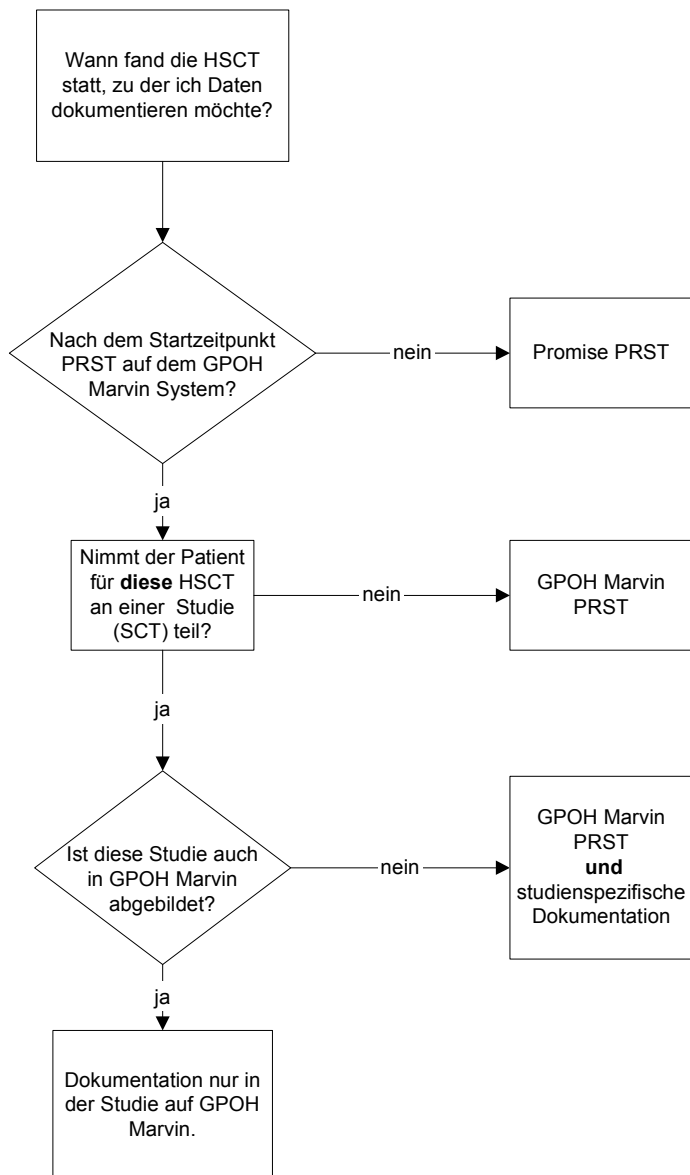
Wann fand die HSCT statt, zu der ich Daten dokumentieren möchte?

Nach dem Startzeitpunkt PRST auf dem GPOH Marvin System?

nein

Promise PRST

ja

Nimmt der Patient für **diese** HSCT an einer Studie (SCT) teil?

nein

GPOH Marvin PRST

ja

Ist diese Studie auch in GPOH Marvin abgebildet?

nein

GPOH Marvin PRST **und** studienspezifische Dokumentation

ja

Dokumentation nur in der Studie auf GPOH Marvin.